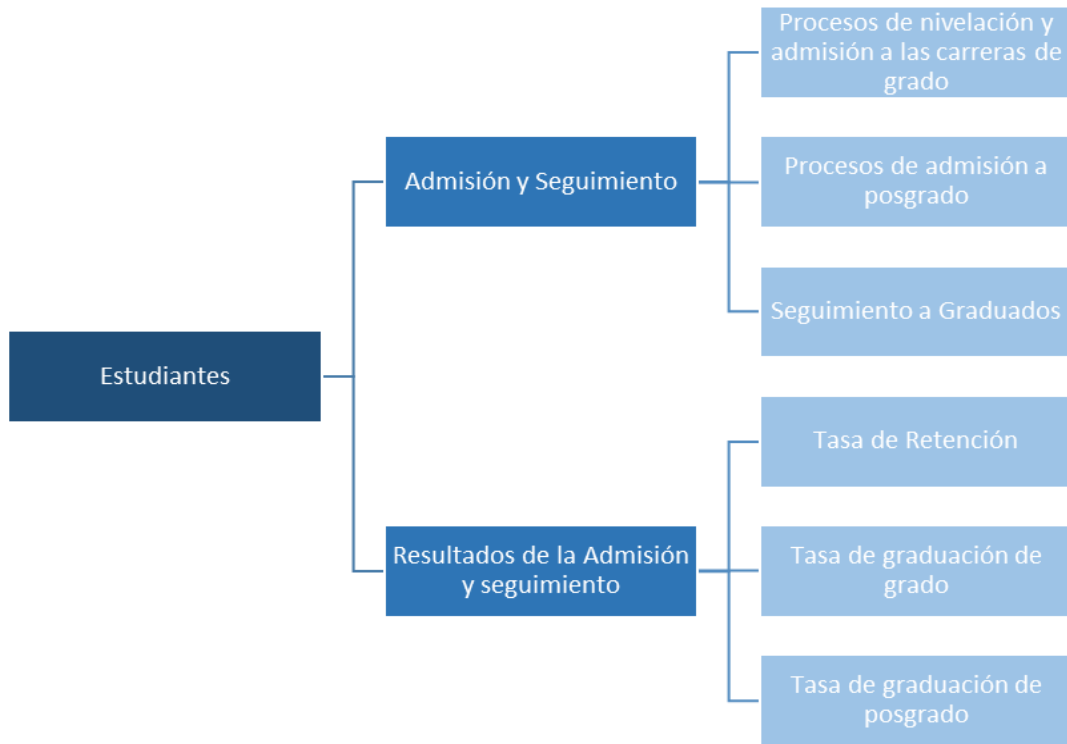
Estudiantes

Admisión y Seguimiento

Procesos de nivelación y admisión a las carreras de grado

Procesos de admisión a posgrado

Seguimiento a Graduados

Resultados de la Admisión y seguimiento

Tasa de Retención

Tasa de graduación de grado

Tasa de graduación de posgrado